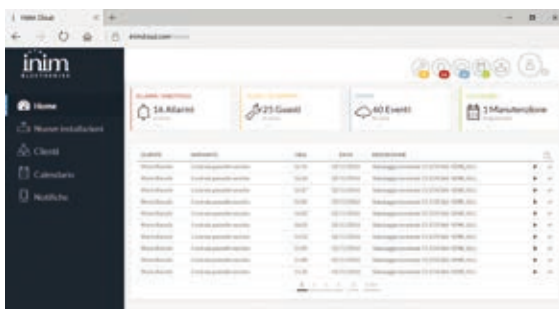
Inim Cloud

inim

Home
Nuovi installatori
Clienti
Calendario
Notifiche

16 Allarmi
25 Guasti
60 Eventi
1 Manutenzione

| CLIENTE | IMPIANTO | ORA | DATA | DESCRIZIONE |
|---|---|---|---|---|
| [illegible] | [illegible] | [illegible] | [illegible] | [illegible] |
| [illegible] | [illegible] | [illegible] | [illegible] | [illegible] |
| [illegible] | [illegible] | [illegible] | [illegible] | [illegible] |
| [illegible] | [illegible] | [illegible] | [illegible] | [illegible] |
| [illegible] | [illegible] | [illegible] | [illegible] | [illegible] |
| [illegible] | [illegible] | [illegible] | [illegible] | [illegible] |
| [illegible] | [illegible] | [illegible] | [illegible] | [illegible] |
| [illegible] | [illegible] | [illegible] | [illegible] | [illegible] |
| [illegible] | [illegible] | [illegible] | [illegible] | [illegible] |
| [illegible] | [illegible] | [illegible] | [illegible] | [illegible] |